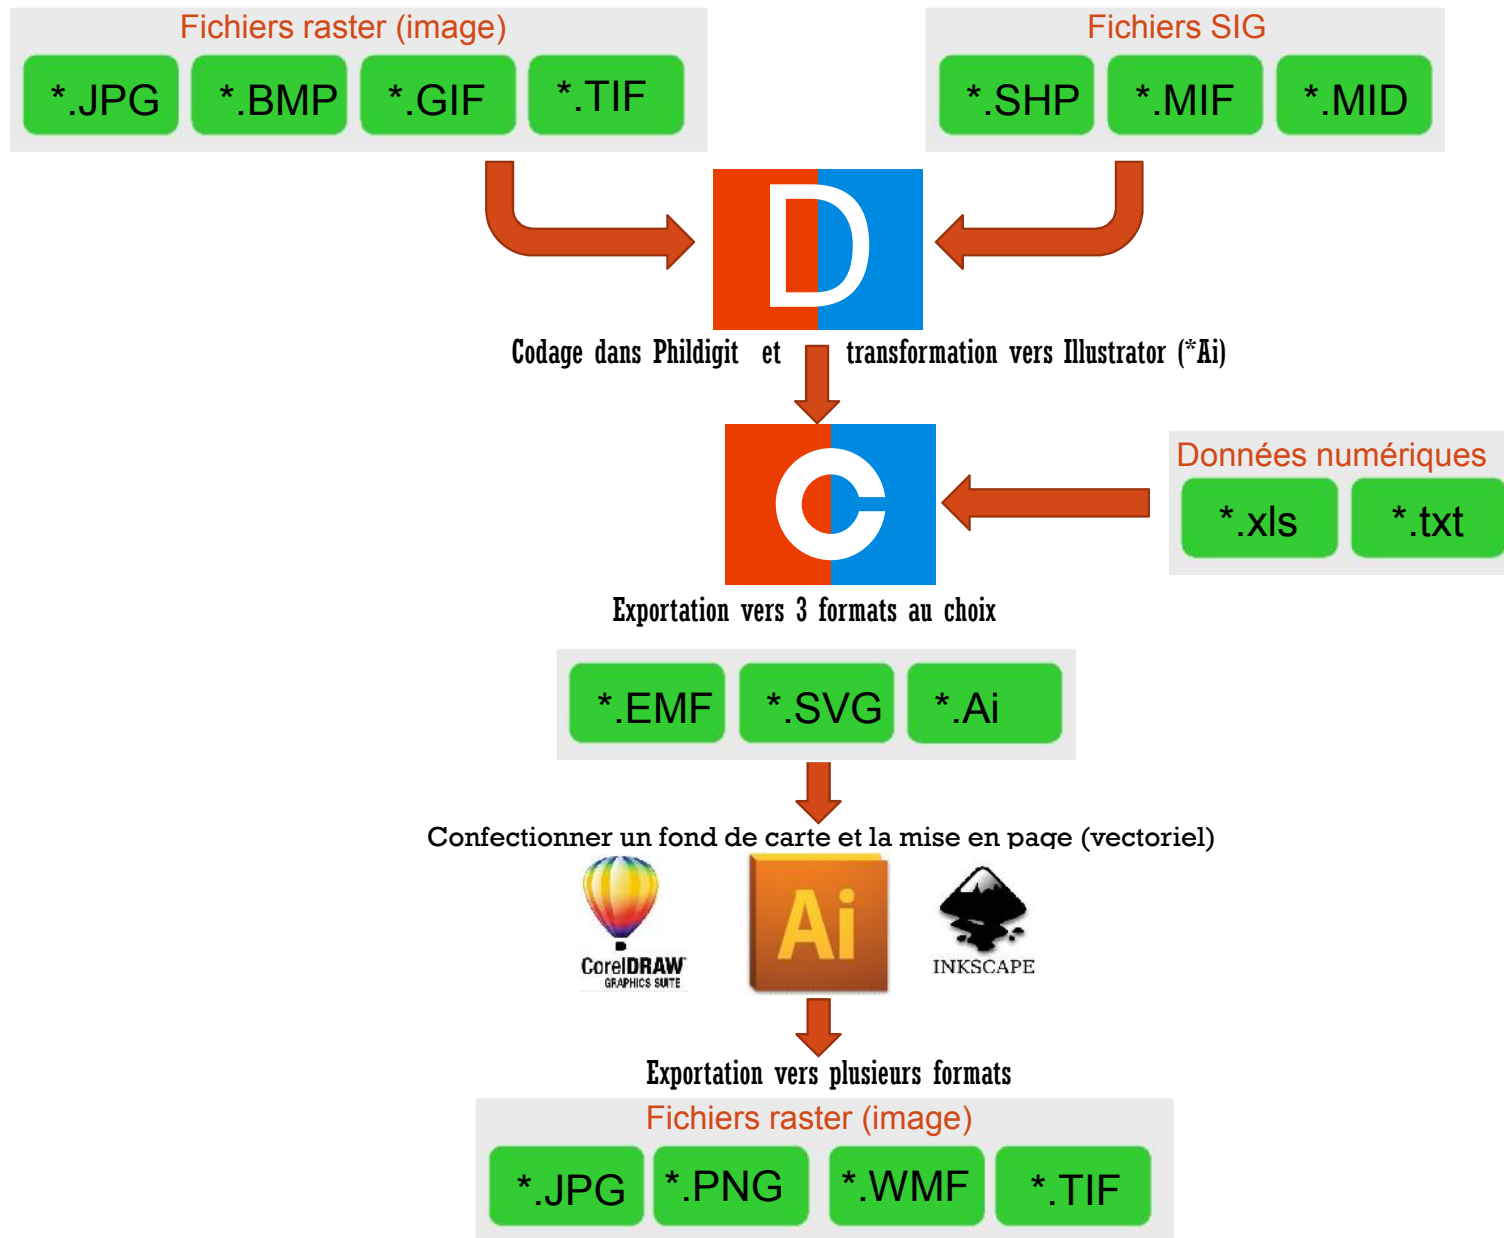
Fichiers raster (image)

*.JPG *.BMP *.GIF *.TIF

Fichiers SIG

*.SHP *.MIF *.MID

D

Codage dans Phildigit et transformation vers Illustrator (*Ai)

C

Données numériques

*.xls *.txt

Exportation vers 3 formats au choix

*.EMF *.SVG *.Ai

Confectionner un fond de carte et la mise en page (vectoriel)

CorelDRAW GRAPHICS SUITE

Ai

INKSCAPE

Exportation vers plusieurs formats

Fichiers raster (image)

*.JPG *.PNG *.WMF *.TIF